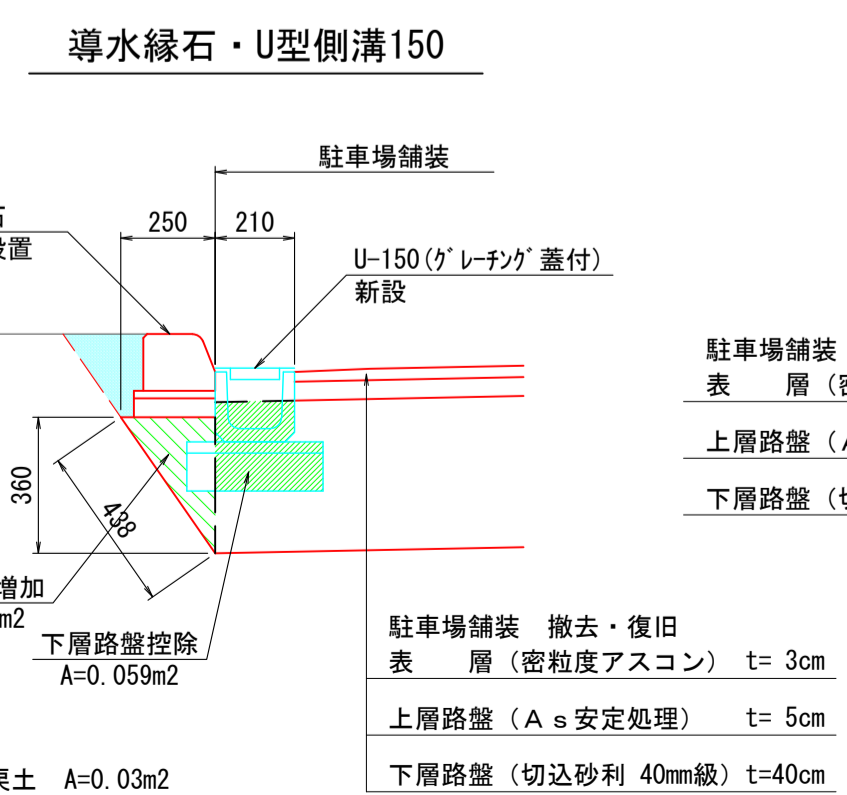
導水縁石・U型側溝150

駐車場舗装

石

設置

250

210

U-150(ｸﾞﾚｰﾁﾝｸﾞ蓋付)
新設

駐車場舗装
表　　層（密

上層路盤（A

下層路盤（切

360

438

増加
m2

下層路盤控除
A=0.059m2

駐車場舗装　撤去・復旧
表　　層（密粒度アスコン）　t= 3cm

上層路盤（Ａｓ安定処理）　t= 5cm

下層路盤（切込砂利 40mm級）t=40cm

戻土　A=0.03m2